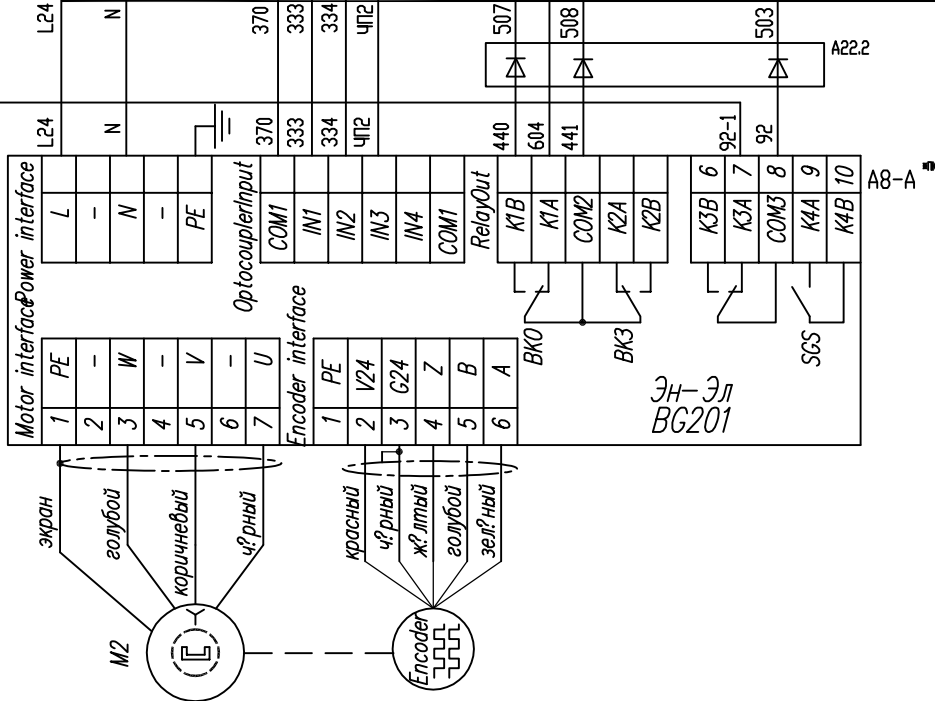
L24 N 370 333 334 ЧП2 507 508 503

A22.2

L24 N 370 333 334 ЧП2 440 604 441 92-1 92

Power interface
L
–
N
–
PE

OptocouplerInput
COM1
IN1
IN2
IN3
IN4
COM1

RelayOut
K1B
K1A
COM2
K2A
K2B

6 7 8 9 10
K3B
K3A
COM3
K4A
K4B

A8-A

ВКО
ВКЗ
SGS

Motor interface
PE
–
W
–
V
–
U
1 2 3 4 5 6 7

Encoder interface
PE
V24
G24
Z
B
A
1 2 3 4 5 6

Эн-Эл
BG201

экран
голубой
коричневый
ч?рный

красный
ч?рный
ж?лтый
голубой
зел?ный

M2

Encoder